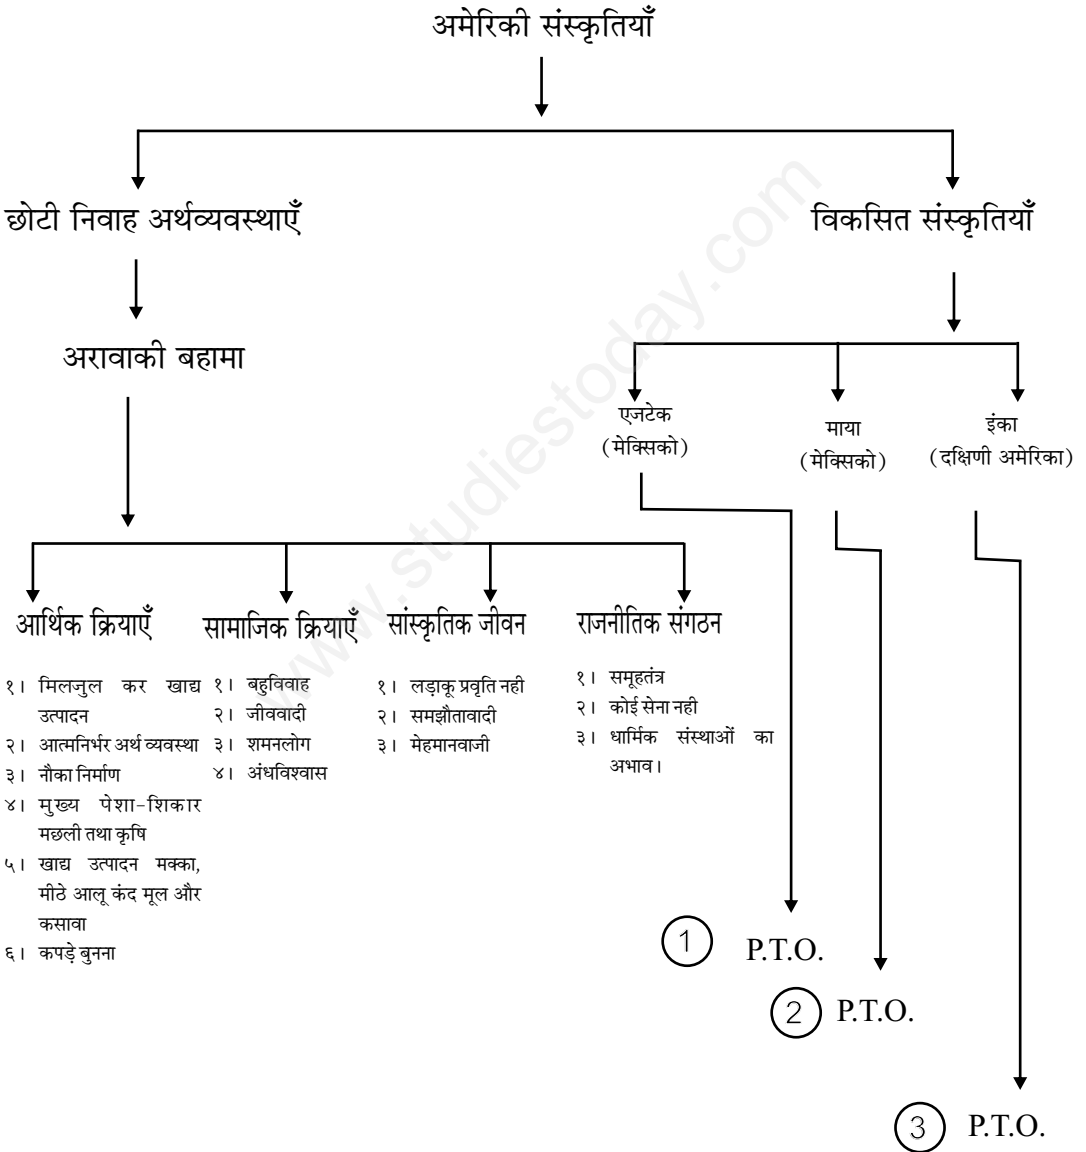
अमेरिकी संस्कृतियाँ

छोटी निवाह अर्थव्यवस्थाएँ

विकसित संस्कृतियाँ

अरावाकी बहामा

एजटेक (मेक्सिको)

माया (मेक्सिको)

इंका (दक्षिणी अमेरिका)

आर्थिक क्रियाएँ

१। मिलजुल कर खाद्य उत्पादन
२। आत्मनिर्भर अर्थ व्यवस्था
३। नौका निर्माण
४। मुख्य पेशा-शिकार मछली तथा कृषि
५। खाद्य उत्पादन मक्का, मीठे आलू कंद मूल और कसावा
६। कपड़े बुनना

सामाजिक क्रियाएँ

१। बहुविवाह
२। जीववादी
३। शमनलोग
४। अंधविश्वास

सांस्कृतिक जीवन

१। लड़ाकू प्रवृति नही
२। समझौतावादी
३। मेहमानवाजी

राजनीतिक संगठन

१। समूहतंत्र
२। कोई सेना नही
३। धार्मिक संस्थाओं का अभाव।

1 P.T.O.

2 P.T.O.

3 P.T.O.

www.studiestoday.com